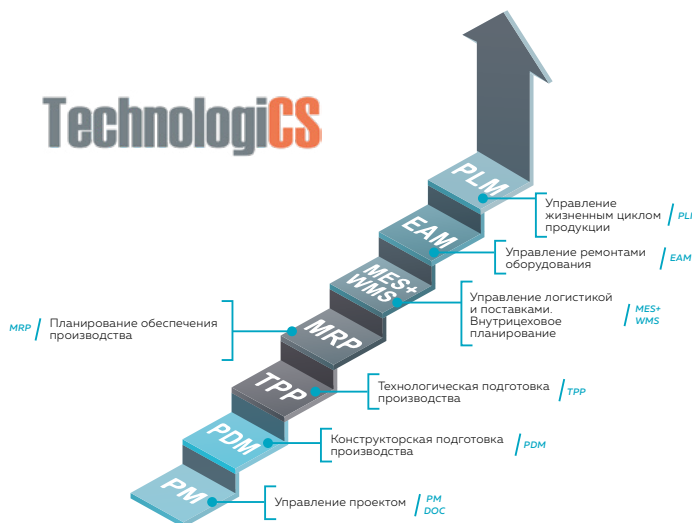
TechnologiCS

PLM
Управление жизненным циклом продукции
PLI

EAM
Управление ремонтами оборудования
EAM

MES+ WMS
Управление логистикой и поставками. Внутрицеховое планирование
MES+ WMS

MRP
MRP
Планирование обеспечения производства

TPP
Технологическая подготовка производства
TPP

PDM
Конструкторская подготовка производства
PDM

PM
Управление проектом
PM DOC